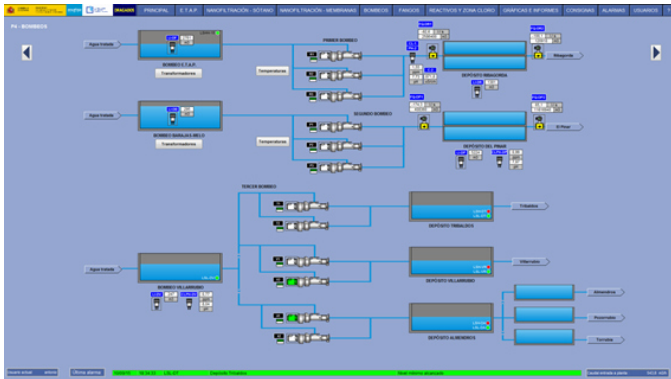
PRINCIPAL | E.T.A.P. | NANOFILTRACIÓN - SÓTANO | NANOFILTRACIÓN - MEMBRANAS | BOMBEOS | FANGOS | REACTIVOS Y ZONA CLORO | GRÁFICAS E INFORMES | CONSIGNAS | ALARMAS | USUARIOS

P4 - BOMBEOS

Agua tratada

BOMBEO E.T.A.P.

Transformadores

PRIMER BOMBEO

Temperaturas

DEPÓSITO BRACORNA

Mesgorda

Agua tratada

BOMBEO MANJA-BELO

Transformadores

SEGUNDO BOMBEO

Temperaturas

DEPÓSITO DEL PINAR

El Pinar

TERCER BOMBEO

DEPÓSITO TRIBALDOS

Tribaldos

Agua tratada

BOMBEO VILLARRUBIO

DEPÓSITO VILLARRUBIO

Villarrubio

DEPÓSITO ALMENDROS

Almendros

Paredaños

Torrubia

Última alarma

Nivel máximo alcanzado